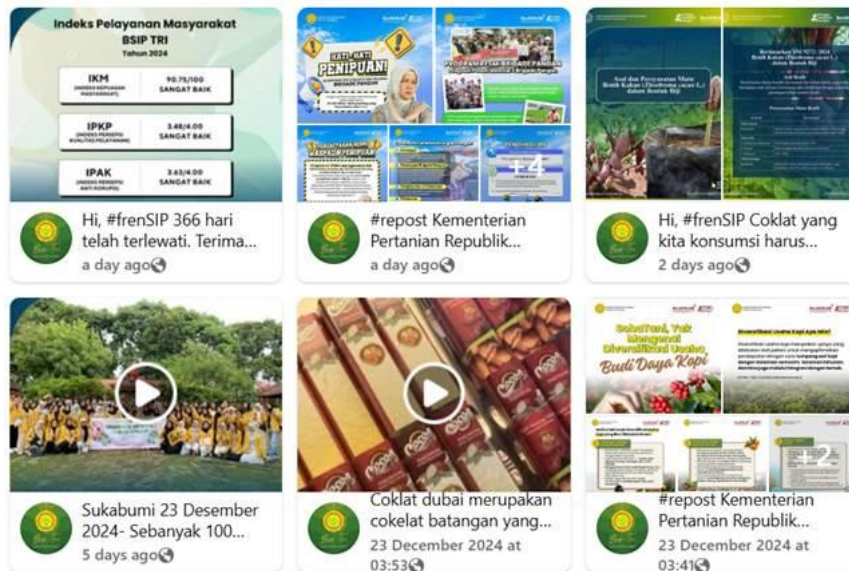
Indeks Pelayanan Masyarakat
BSIP TRI
Tahun 2024

| IKM (INDEKS KEPUASAN MASYARAKAT) | 90.75/100 SANGAT BAIK |
|---|---|
| IPKP (INDEKS PERSEPSI KUALITAS PELAYANAN) | 3.48/4.00 SANGAT BAIK |
| IPAK (INDEKS PERSEPSI ANTI KORUPSI) | 3.63/4.00 SANGAT BAIK |

Hi, #frenSIP 366 hari telah terlewati. Terima...
a day ago

HATI-HATI PENIPUAN!
+4
#repost Kementerian Pertanian Republik...
a day ago

Asal dan Persyaratan Mutu Bentuk Kakao (Theobroma cacao L.) dalam Bentuk Biji
Hi, #frenSIP Coklat yang kita konsumsi harus...
2 days ago

Sukabumi 23 Desember 2024- Sebanyak 100...
5 days ago

Coklat dubai merupakan cokelat batangan yang...
23 December 2024 at 03:53

Sobat Tani, Yuk Mengenal Diversifikasi Usaha Budi Daya Kopi
+2
#repost Kementerian Pertanian Republik...
23 December 2024 at 03:41